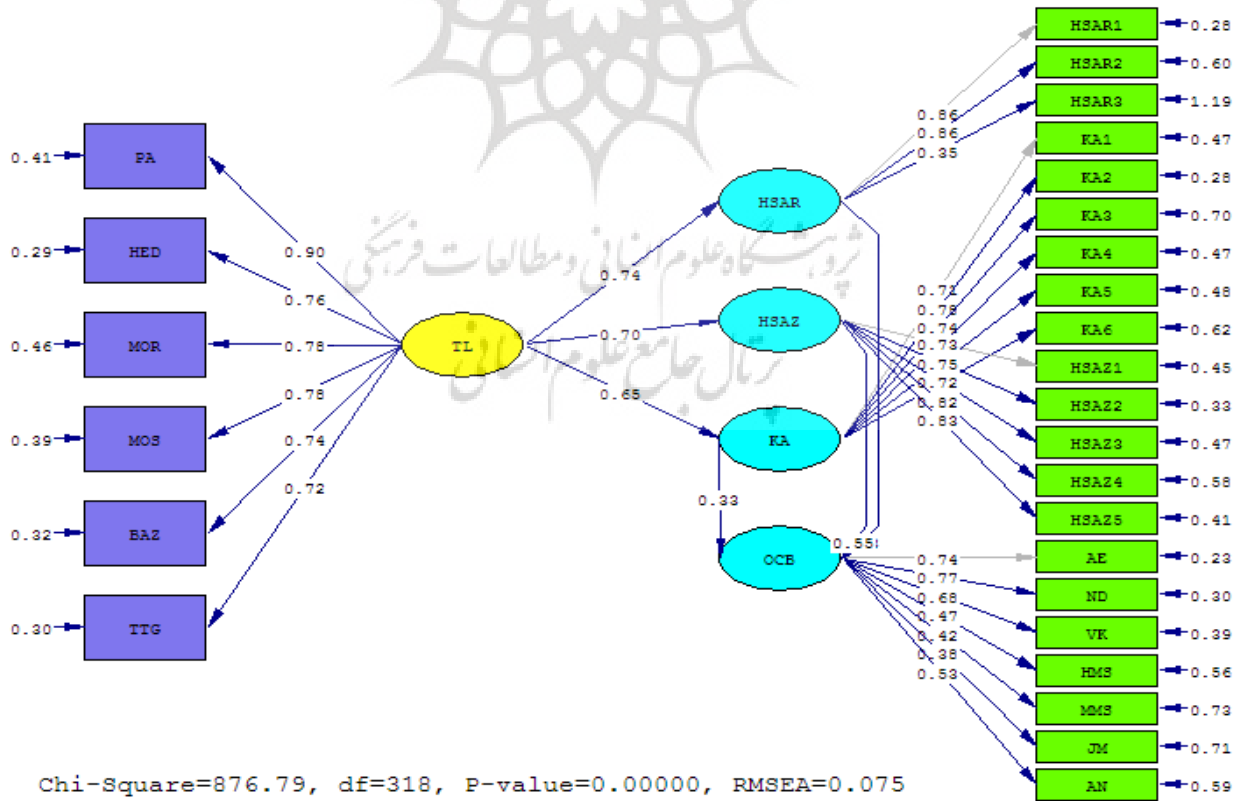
0.41 PA
0.29 HED
0.46 MOR
0.39 MOS
0.32 BAZ
0.30 TTG

0.90
0.76
0.78
0.78
0.74
0.72

TL

0.74
0.70
0.65

HSAR
HSAZ
KA
0.33
OCB
0.55

0.86
0.86
0.35

0.71
0.78
0.74
0.73
0.75
0.72
0.82
0.83

0.74
0.77
0.68
0.47
0.42
0.38
0.53

HSAR1 0.28
HSAR2 0.60
HSAR3 1.19
KA1 0.47
KA2 0.28
KA3 0.70
KA4 0.47
KA5 0.48
KA6 0.62
HSAZ1 0.45
HSAZ2 0.33
HSAZ3 0.47
HSAZ4 0.58
HSAZ5 0.41
AE 0.23
ND 0.30
VK 0.39
HMS 0.56
MMS 0.73
JM 0.71
AN 0.59

پژوهشگاه علوم انسانی و مطالعات فرهنگی
پرتال جامع علوم انسانی

Chi-Square=876.79, df=318, P-value=0.00000, RMSEA=0.075